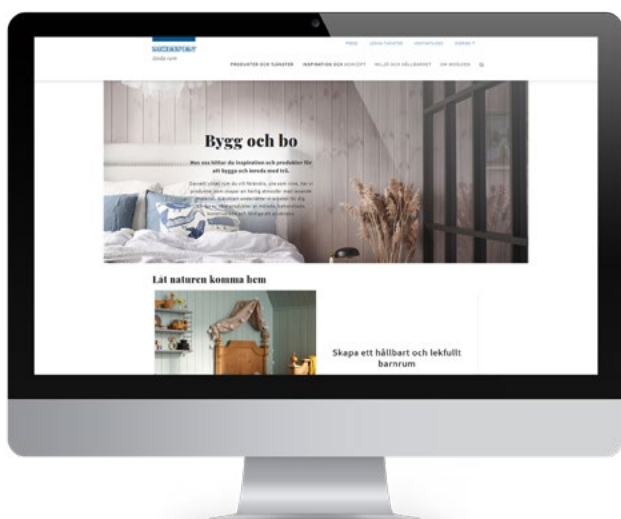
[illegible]
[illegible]

PRISER LEDIGA TJÄNSTER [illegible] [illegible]

PRODUKTER OCH TJÄNSTER INSPIRATION OCH KONCEPT MILJÖ OCH HÅLLBARHET OM MOELVEN

Bygg och bo

Hos oss hittar du inspiration och produkter för att bygga och inreda med trä.

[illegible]

Låt naturen komma hem

Skapa ett hållbart och lekfullt barnrum